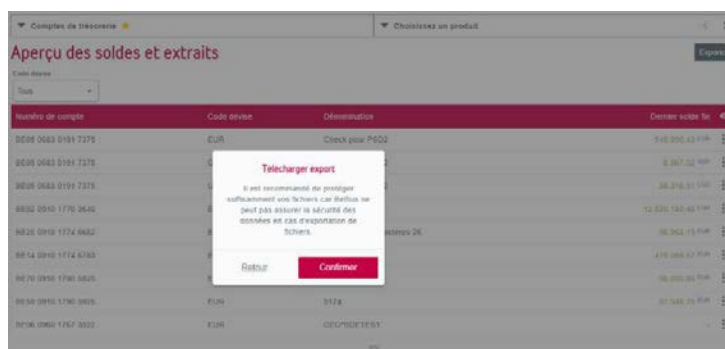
▼ Comptes de trésorerie ★

▼ Choisissez un produit

Aperçu des soldes et extraits

Exporter

Code devise

Tous

| Numéro de compte | Code devise | Dénomination | Dernier solde fin |
|---|---|---|---|
| BE08 0683 0191 7375 | EUR | Check pour PSD2 | 545.950,43 EUR |
| BE08 0683 0191 7375 | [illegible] | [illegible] | 8.367,52 GBP |
| BE08 0683 0191 7375 | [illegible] | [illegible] | 38.216,31 USD |
| BE02 0910 1770 3640 | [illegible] | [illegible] | 12.520.190,45 EUR |
| BE25 0910 1774 0682 | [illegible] | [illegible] 26 | 96.562,73 EUR |
| BE14 0910 1774 6783 | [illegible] | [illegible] | 470.066,67 EUR |
| BE70 0910 1790 5825 | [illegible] | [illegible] | 99.000,00 EUR |
| BE50 0910 1790 5925 | EUR | 3174 | 97.348,75 EUR |
| BE06 0960 1767 3022 | EUR | GECPBDE1ES1 | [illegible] |

Telecharger export

Il est recommandé de protéger suffisamment vos fichiers car Belfius ne peut pas assurer la sécurité des données en cas d'exportation de fichiers.

Retour

Confirmer